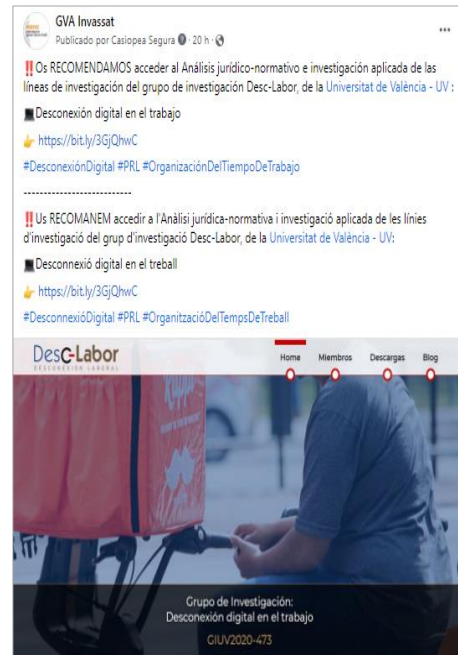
GVA Invassat
Publicado por Casiopea Segura · 20 h ·

‼️Os RECOMENDAMOS acceder al Análisis jurídico-normativo e investigación aplicada de las líneas de investigación del grupo de investigación Desc-Labor, de la Universitat de València - UV :

Desconexión digital en el trabajo

👉 https://bit.ly/3GjQhwC

#DesconexiónDigital #PRL #OrganizaciónDelTiempoDeTrabajo

----------------------------

‼️Us RECOMANEM accedir a l'Anàlisi jurídica-normativa i investigació aplicada de les línies d'investigació del grup d'investigació Desc-Labor, de la Universitat de València - UV:

Desconnexió digital en el treball

👉 https://bit.ly/3GjQhwC

#DesconnexióDigital #PRL #OrganitzacióDelTempsDeTreball

Desc-Labor
DESCONEXIÓN LABORAL

Home Miembros Descargas Blog

Grupo de Investigación:
Desconexión digital en el trabajo

GIUV2020-473